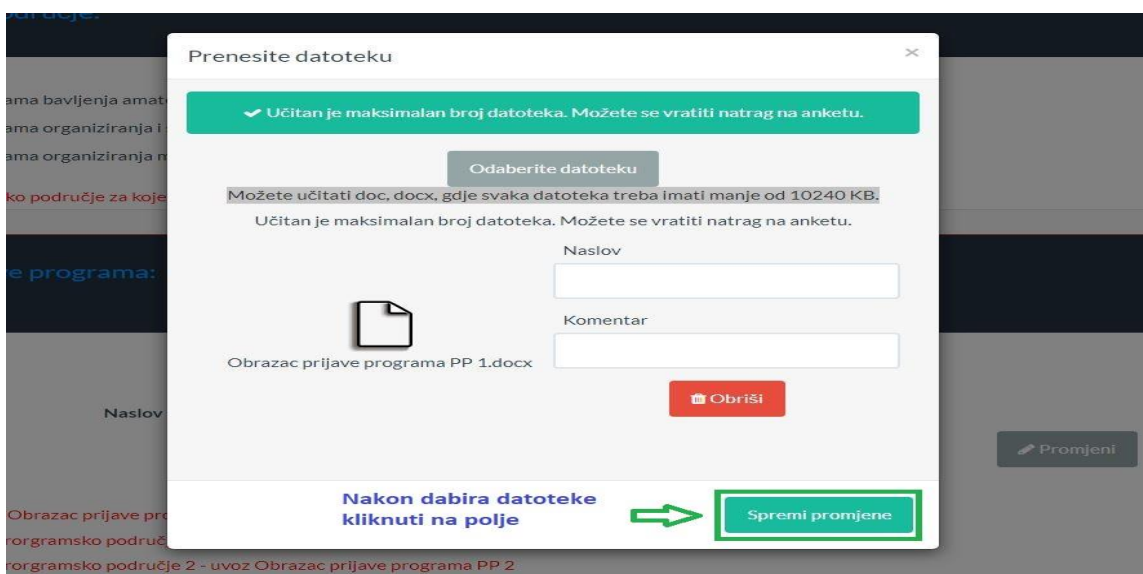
područje:

ama bavljenja amat

ama organiziranja i

ama organiziranja n

ko područje za koje

e programa:

Naslov

Obrazac prijave pro

rorgramsko područje

rorgramsko područje 2 - uvoz Obrazac prijave programa PP 2

Prenesite datoteku

×

✔ Učitan je maksimalan broj datoteka. Možete se vratiti natrag na anketu.

Odaberite datoteku

Možete učitati doc, docx, gdje svaka datoteka treba imati manje od 10240 KB.

Učitan je maksimalan broj datoteka. Možete se vratiti natrag na anketu.

Naslov

Komentar

Obrazac prijave programa PP 1.docx

Obriši

Promjeni

Nakon dabira datoteke kliknuti na polje

Spremi promjene